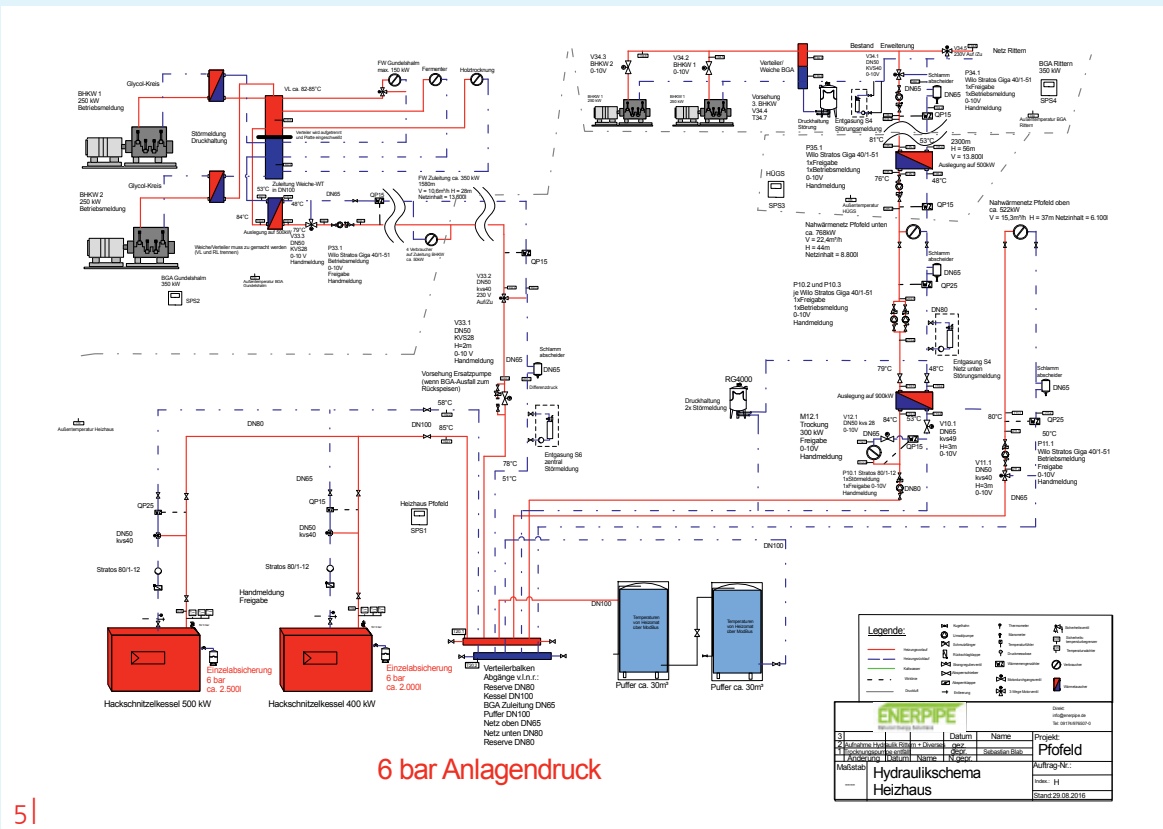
Glycol-Kreis

BHKW 1
250 kW
Betriebsmeldung

Störmeldung
Druckhaltung

Glycol-Kreis

BHKW 2
250 kW
Betriebsmeldung

VL ca. 82-85°C

FW Gundelshalm
max. 150 kW

Fermenter

Holztrocknung

53°C

84°C

Zuleitung Weiche-WT
in DN100

48°C

79°C

Auslegung auf 500kW

V33.3
DN50
KVS28
0-10 V
Handmeldung

P33.1
Wilo Stratos Giga 40/1-51
Betriebsmeldung
0-10V
Freigabe
Handmeldung

DN65

QP15

FW Zuleitung ca. 350 kW
1580m
V = 10,6m³/h H = 28m
Netzinhalt = 13.800l

BGA Gundelshalm
350 kW

SPS2

V34.3
BHKW 3
0-10V

V34.2
BHKW 1
0-10V

Verteiler/
Weiche BGA

Vorsehung
3. BHKW
V34.4
T34.7

Druckhaltung
Störung

Entgasung S4
Störungsmeldung

Bestand Erweiterung

V34.1
DN50
KVS40
0-10V

Netz Rittern

Schlamm
abscheider

DN65

QP15

P34.1
Wilo Stratos Giga 40/1-51
1xFreigabe
1xBetriebsmeldung
0-10V
Handmeldung

BGA Rittern
350 kW

SPS4

2300m
H = 56m
V = 13.800l

Auslegung auf 500kW

81°C

53°C

76°C

48°C

P35.1
Wilo Stratos Giga 40/1-51
1xFreigabe
1xBetriebsmeldung
0-10V
Handmeldung

HÜGS

SPS3

QP15

Nahwärmenetz Pfofeld oben
ca. 522kW
V = 15,3m³/h H = 37m Netzinhalt = 6.100l

Nahwärmenetz Pfofeld unten
ca. 768kW
V = 22,4m³/h
H = 44m
Netzinhalt = 8.800l

Schlamm
abscheider

DN65

QP25

P10.2 und P10.3
je Wilo Stratos Giga 40/1-51
1xFreigabe
1xBetriebsmeldung
0-10V
Handmeldung

DN80

Entgasung S4
Netz unten
Störungsmeldung

79°C

48°C

QP15

V33.2
DN50
kvs40
230 V
Auf/Zu

V33.1
DN50
KVS28
H=2m
0-10 V
Handmeldung

DN65

Schlamm
abscheider

DN65

Differenzdruck

Vorsehung Ersatzpumpe
(wenn BGA-Ausfall zum
Rückspeisen)

Entgasung S6
zentral
Störmeldung

Außentemperatur Heizhaus

DN80

58°C

DN100

85°C

78°C

51°C

RG4000

Druckhaltung
2x Störmeldung

Auslegung auf 900kW

M12.1
Trocknung
300 kW
Freigabe
0-10V
Handmeldung

V12.1
DN50 kvs 28
0-10V

DN65

84°C

53°C

QP15

P10.1 Stratos 80/1-12
1xStörmeldung
1xFreigabe 0-10V
Handmeldung

DN80

V10.1
DN65
kvs49
H=3m
0-10V

Schlamm
abscheider

DN65

80°C

QP25

50°C

P11.1
Wilo Stratos Giga 40/1-51
Betriebsmeldung
Freigabe
0-10V
Handmeldung

V11.1
DN50
kvs40
H=3m
0-10V

DN65

QP25

DN50
kvs40

Stratos 80/1-12

DN65

QP15

DN50
kvs40

Stratos 80/1-12

Handmeldung
Freigabe

Heizhaus Pfofeld

SPS1

DN100

Einzelabsicherung
6 bar
ca. 2.500l

Einzelabsicherung
6 bar
ca. 2.000l

Hackschnitzelkessel 500 kW

Hackschnitzelkessel 400 kW

Verteilerbalken
Abgänge v.l.n.r.:
Reserve DN80
Kessel DN100
BGA Zuleitung DN65
Puffer DN100
Netz oben DN65
Netz unten DN80
Reserve DN80

Temperaturen
von Heizomat
über Modbus

Temperaturen
von Heizomat
über Modbus

Puffer ca. 30m³

Puffer ca. 30m³

Legende:

ENERPIPE

| | | | | |
|---|---|---|---|---|
| 3 | | | | |
| 2 | Aufnahme Hydraulik Rittern + Diverses | gez. | | |
| 1 | Trocknungspumpe entfällt | | Sebastian Blab | |
| Änderung | Datum | Name | N.gepr. | |

Projekt:
Pfofeld

Auftrag-Nr.:

Index: H

Maßstab:
----

Hydraulikschema
Heizhaus

Stand:29.08.2016

6 bar Anlagendruck

5